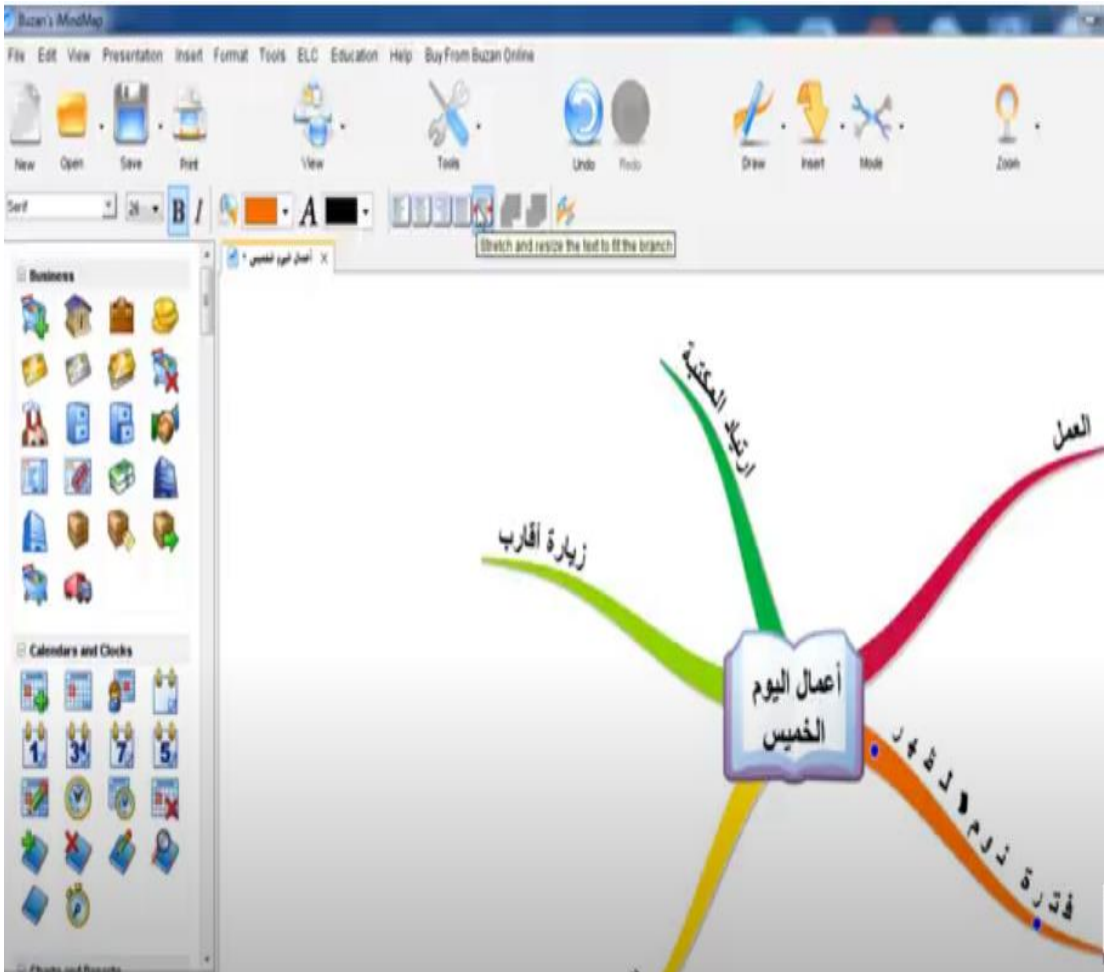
Buzan's iMindMap

File Edit View Presentation Insert Format Tools ELC Education Help Buy From Buzan Online

New Open Save Print View Tools Undo Redo Draw Insert Mode Zoom

Serif 26 B I A

Stretch and resize the text to fit the branch

أعمال اليوم الخميس * X

Business

Calendars and Clocks

1 3 7 5

Charts and Reports

ارتياد المكتبة

العمل

زيارة أقارب

أعمال اليوم الخميس

فترة نوم قيلولة